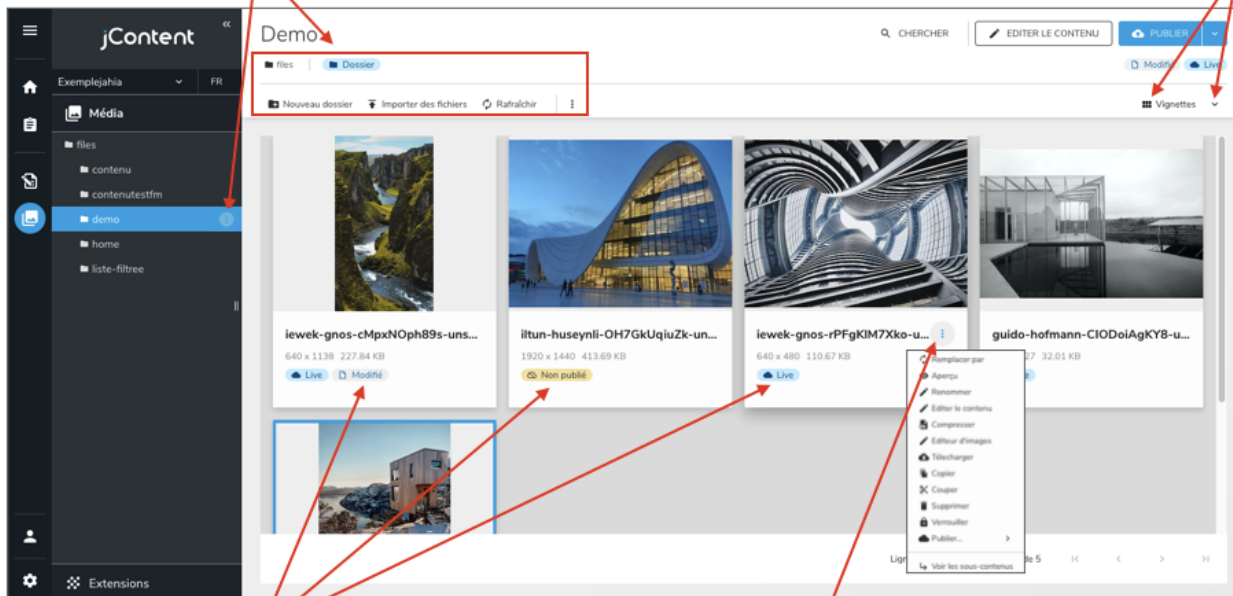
jContent

Exemplejahia
FR

Média

files
contenu
contenutestfm
demo
home
liste-filtree

Extensions

Demo

CHERCHER
EDITER LE CONTENU
PUBLIER

files
Dossier

Modifié
Live

Nouveau dossier
Importer des fichiers
Rafraîchir

Vignettes

iewek-gnos-cMpxNOph89s-uns...
640 x 1138 227.84 KB
Live
Modifié

iltun-huseynli-OH7GkUqiuZk-un...
1920 x 1440 413.69 KB
Non publié

iewek-gnos-rPFgKIM7Xko-u...
640 x 480 110.67 KB
Live

guido-hofmann-CIODoiAgKY8-u...
27 32.01 KB

Remplacer par
Aperçu
Renommer
Editer le contenu
Compresser
Editeur d'images
Télécharger
Copier
Couper
Supprimer
Verrouiller
Publier...
Voir les sous-contenus

Lign
de 5